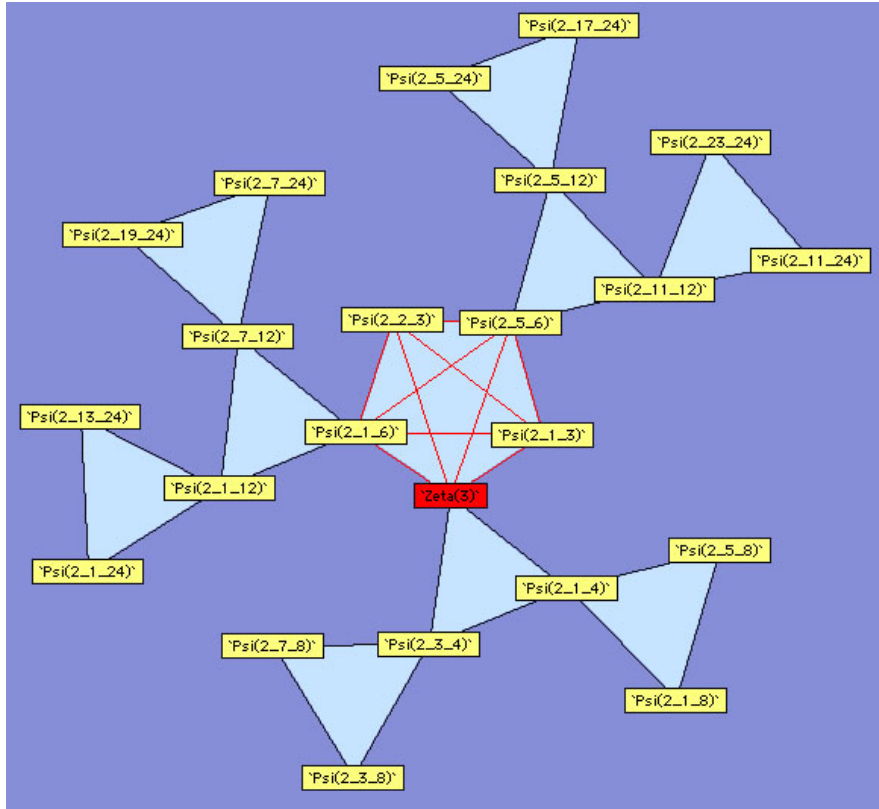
`Psi(2_17_24)`
`Psi(2_5_24)`
`Psi(2_23_24)`
`Psi(2_5_12)`
`Psi(2_7_24)`
`Psi(2_19_24)`
`Psi(2_11_24)`
`Psi(2_11_12)`
`Psi(2_2_3)`
`Psi(2_5_6)`
`Psi(2_7_12)`
`Psi(2_13_24)`
`Psi(2_1_6)`
`Psi(2_1_3)`
`Psi(2_1_12)`
`Zeta(3)`
`Psi(2_5_8)`
`Psi(2_1_24)`
`Psi(2_1_4)`
`Psi(2_7_8)`
`Psi(2_3_4)`
`Psi(2_1_8)`
`Psi(2_3_8)`